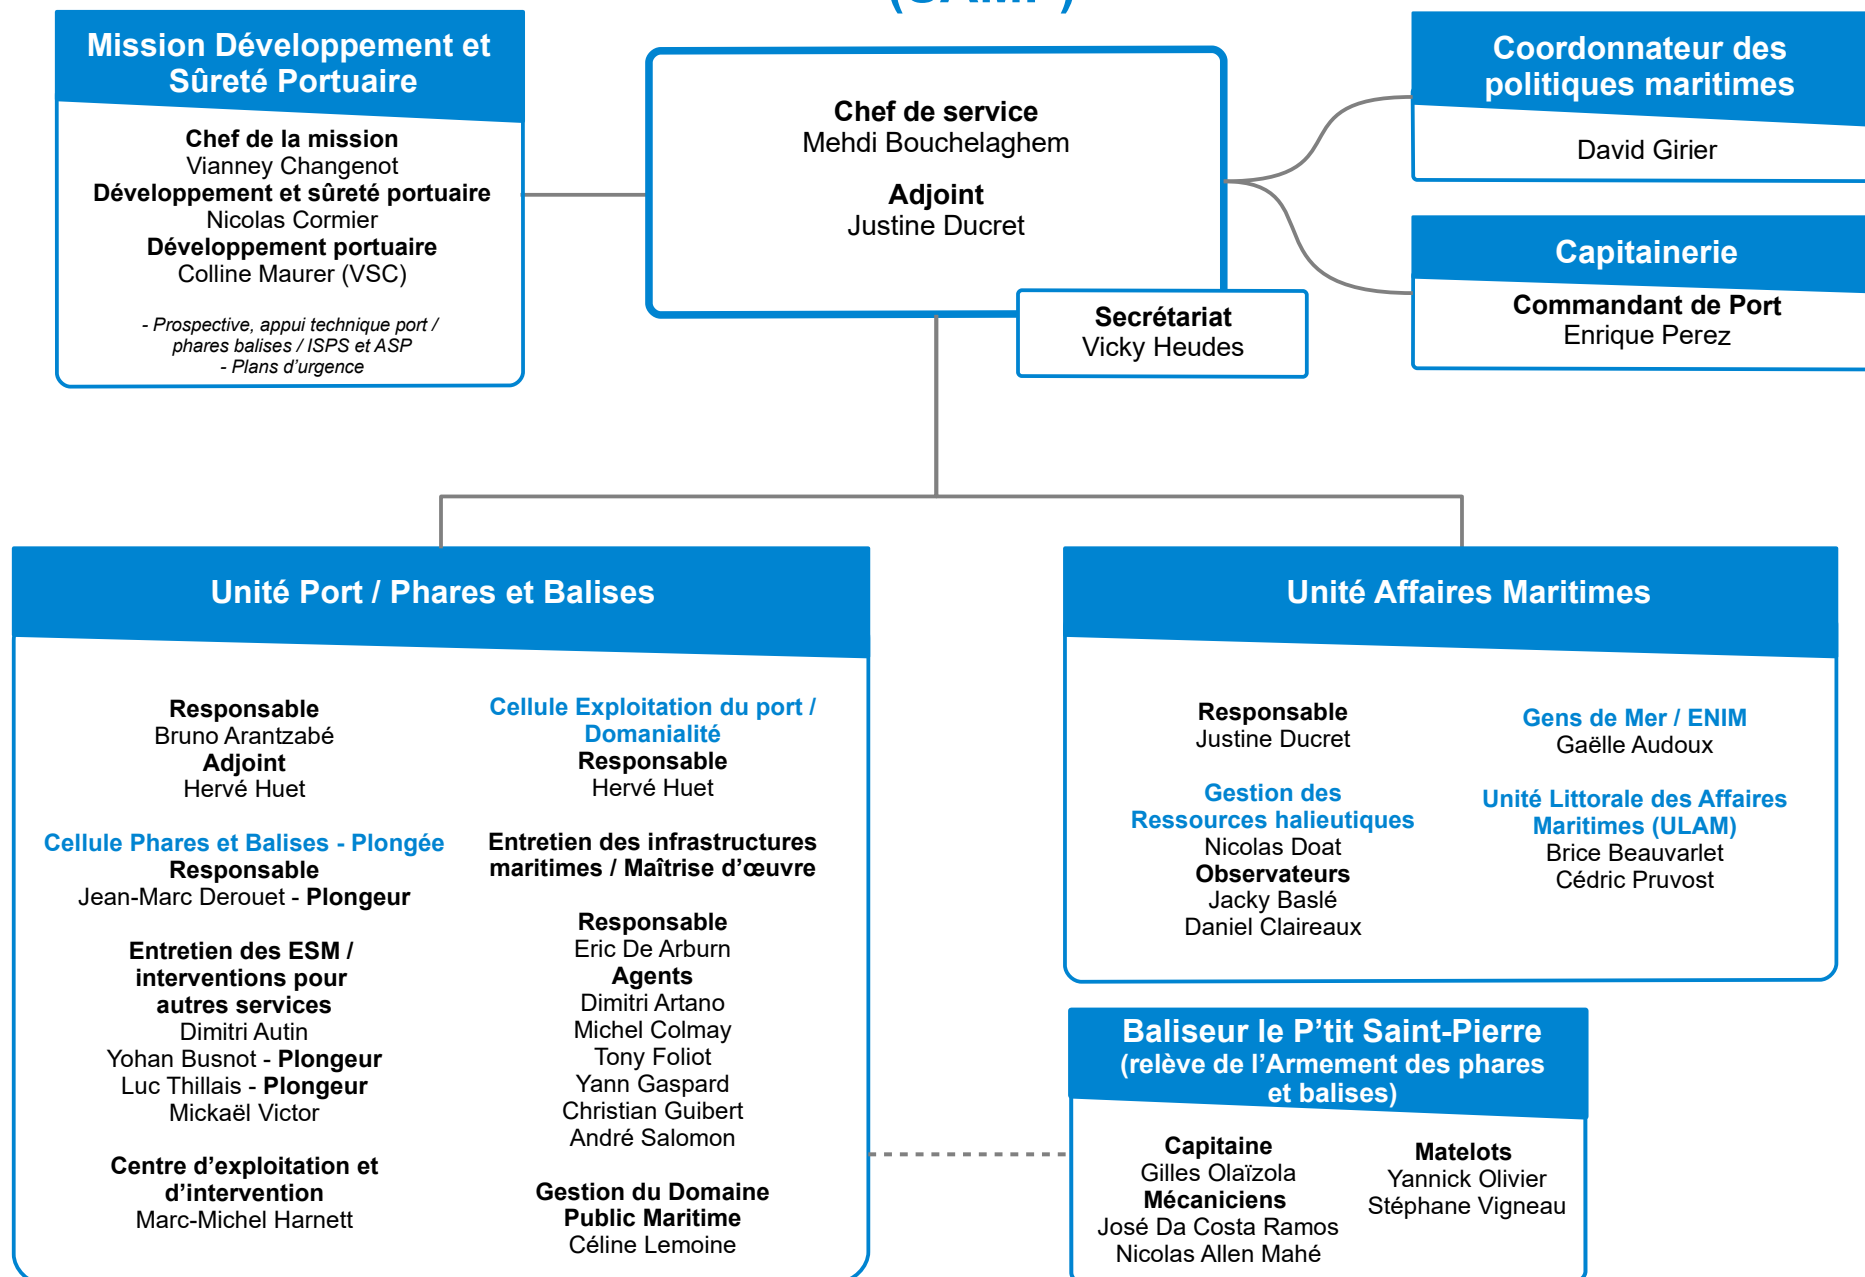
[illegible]

Mission Développement et Sûreté Portuaire

Chef de la mission
Vianney Changenot
Développement et sûreté portuaire
Nicolas Cormier
Développement portuaire
Colline Maurer (VSC)

- Prospective, appui technique port / phares balises / ISPS et ASP
- Plans d'urgence

Chef de service
Mehdi Bouchelaghem

Adjoint
Justine Ducret

Secrétariat
Vicky Heudes

Coordonnateur des politiques maritimes

David Girier

Capitainerie

Commandant de Port
Enrique Perez

Unité Port / Phares et Balises

Responsable
Bruno Arantzabé
Adjoint
Hervé Huet

Cellule Phares et Balises - Plongée
Responsable
Jean-Marc Derouet - Plongeur

Entretien des ESM / interventions pour autres services
Dimitri Autin
Yohan Busnot - Plongeur
Luc Thillais - Plongeur
Mickaël Victor

Centre d'exploitation et d'intervention
Marc-Michel Harnett

Cellule Exploitation du port / Domanialité
Responsable
Hervé Huet

Entretien des infrastructures maritimes / Maîtrise d'œuvre

Responsable
Eric De Arburn
Agents
Dimitri Artano
Michel Colmay
Tony Foliot
Yann Gaspard
Christian Guibert
André Salomon

Gestion du Domaine Public Maritime
Céline Lemoine

Unité Affaires Maritimes

Responsable
Justine Ducret

Gestion des Ressources halieutiques
Nicolas Doat
Observateurs
Jacky Baslé
Daniel Claireaux

Gens de Mer / ENIM
Gaëlle Audoux

Unité Littorale des Affaires Maritimes (ULAM)
Brice Beauvarlet
Cédric Pruvost

Baliseur le P'tit Saint-Pierre
(relève de l'Armement des phares et balises)

Capitaine
Gilles Olaïzola
Mécaniciens
José Da Costa Ramos
Nicolas Allen Mahé

Matelots
Yannick Olivier
Stéphane Vigneau